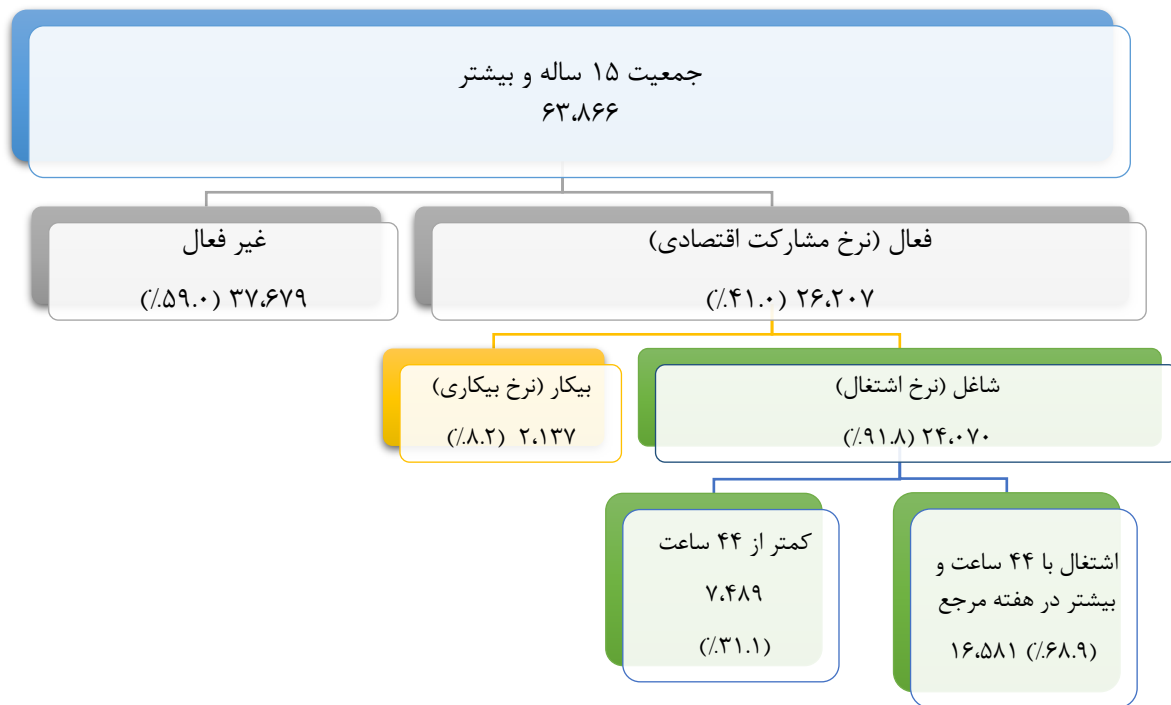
جمعیت ۱۵ ساله و بیشتر
۶۳،۸۶۶

فعال (نرخ مشارکت اقتصادی)
۲۶،۲۰۷ (٪۴۱.۰)

غیر فعال
۳۷،۶۷۹ (٪۵۹.۰)

شاغل (نرخ اشتغال)
۲۴،۰۷۰ (٪۹۱.۸)

بیکار (نرخ بیکاری)
۲،۱۳۷ (٪۸.۲)

اشتغال با ۴۴ ساعت و بیشتر در هفته مرجع
۱۶،۵۸۱ (٪۶۸.۹)

کمتر از ۴۴ ساعت
۷،۴۸۹
(٪۳۱.۱)